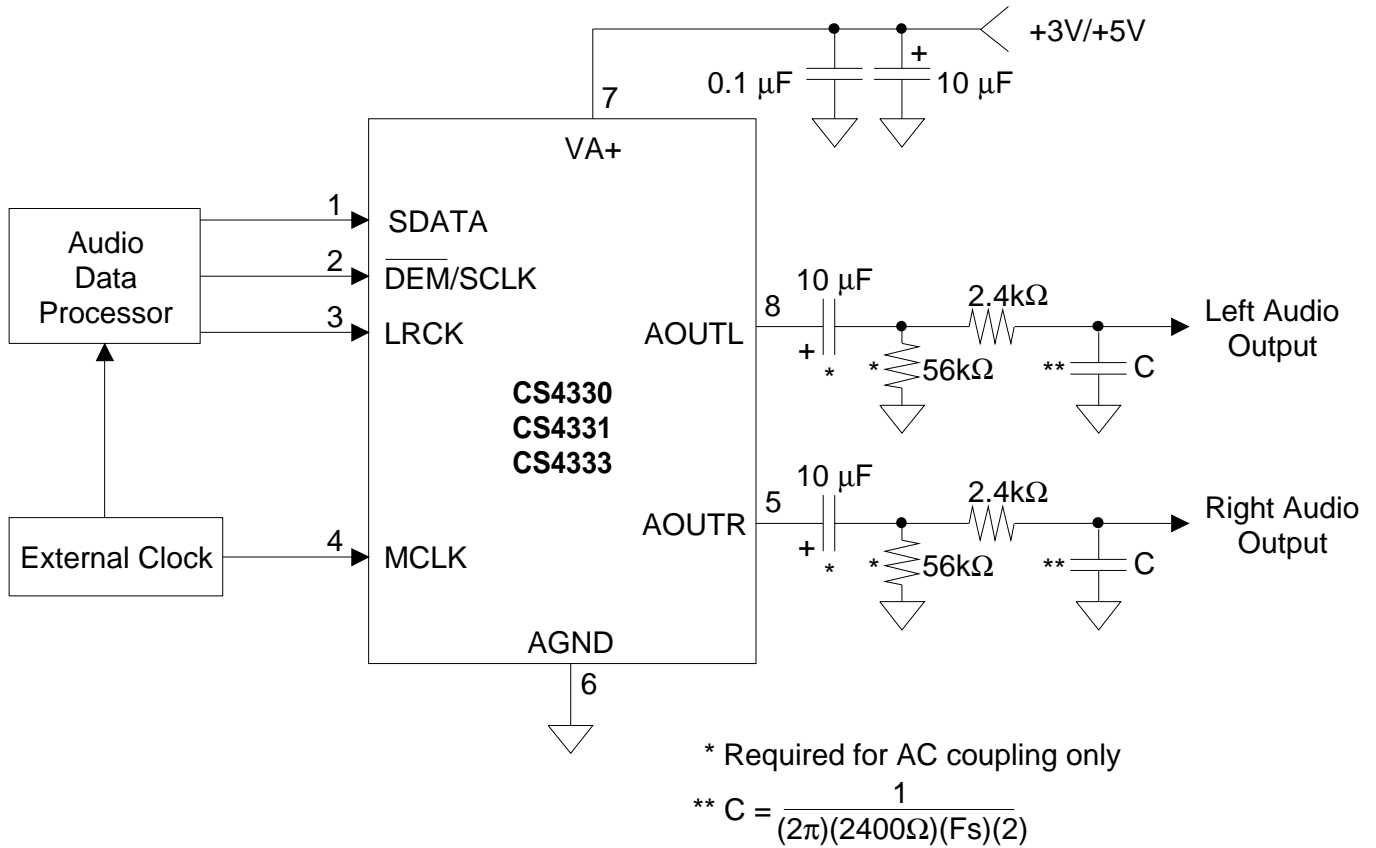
+3V/+5V

+

0.1 μF

10 μF

7

VA+

Audio Data Processor

1 SDATA

2 $\overline{\text{DEM}}$/SCLK

3 LRCK

CS4330
CS4331
CS4333

AOUTL 8

10 μF

2.4kΩ

Left Audio Output

+

*

* 56kΩ

** C

AOUTR 5

10 μF

2.4kΩ

Right Audio Output

+

*

* 56kΩ

** C

External Clock

4 MCLK

AGND

6

* Required for AC coupling only

** $C = \frac{1}{(2\pi)(2400\Omega)(Fs)(2)}$